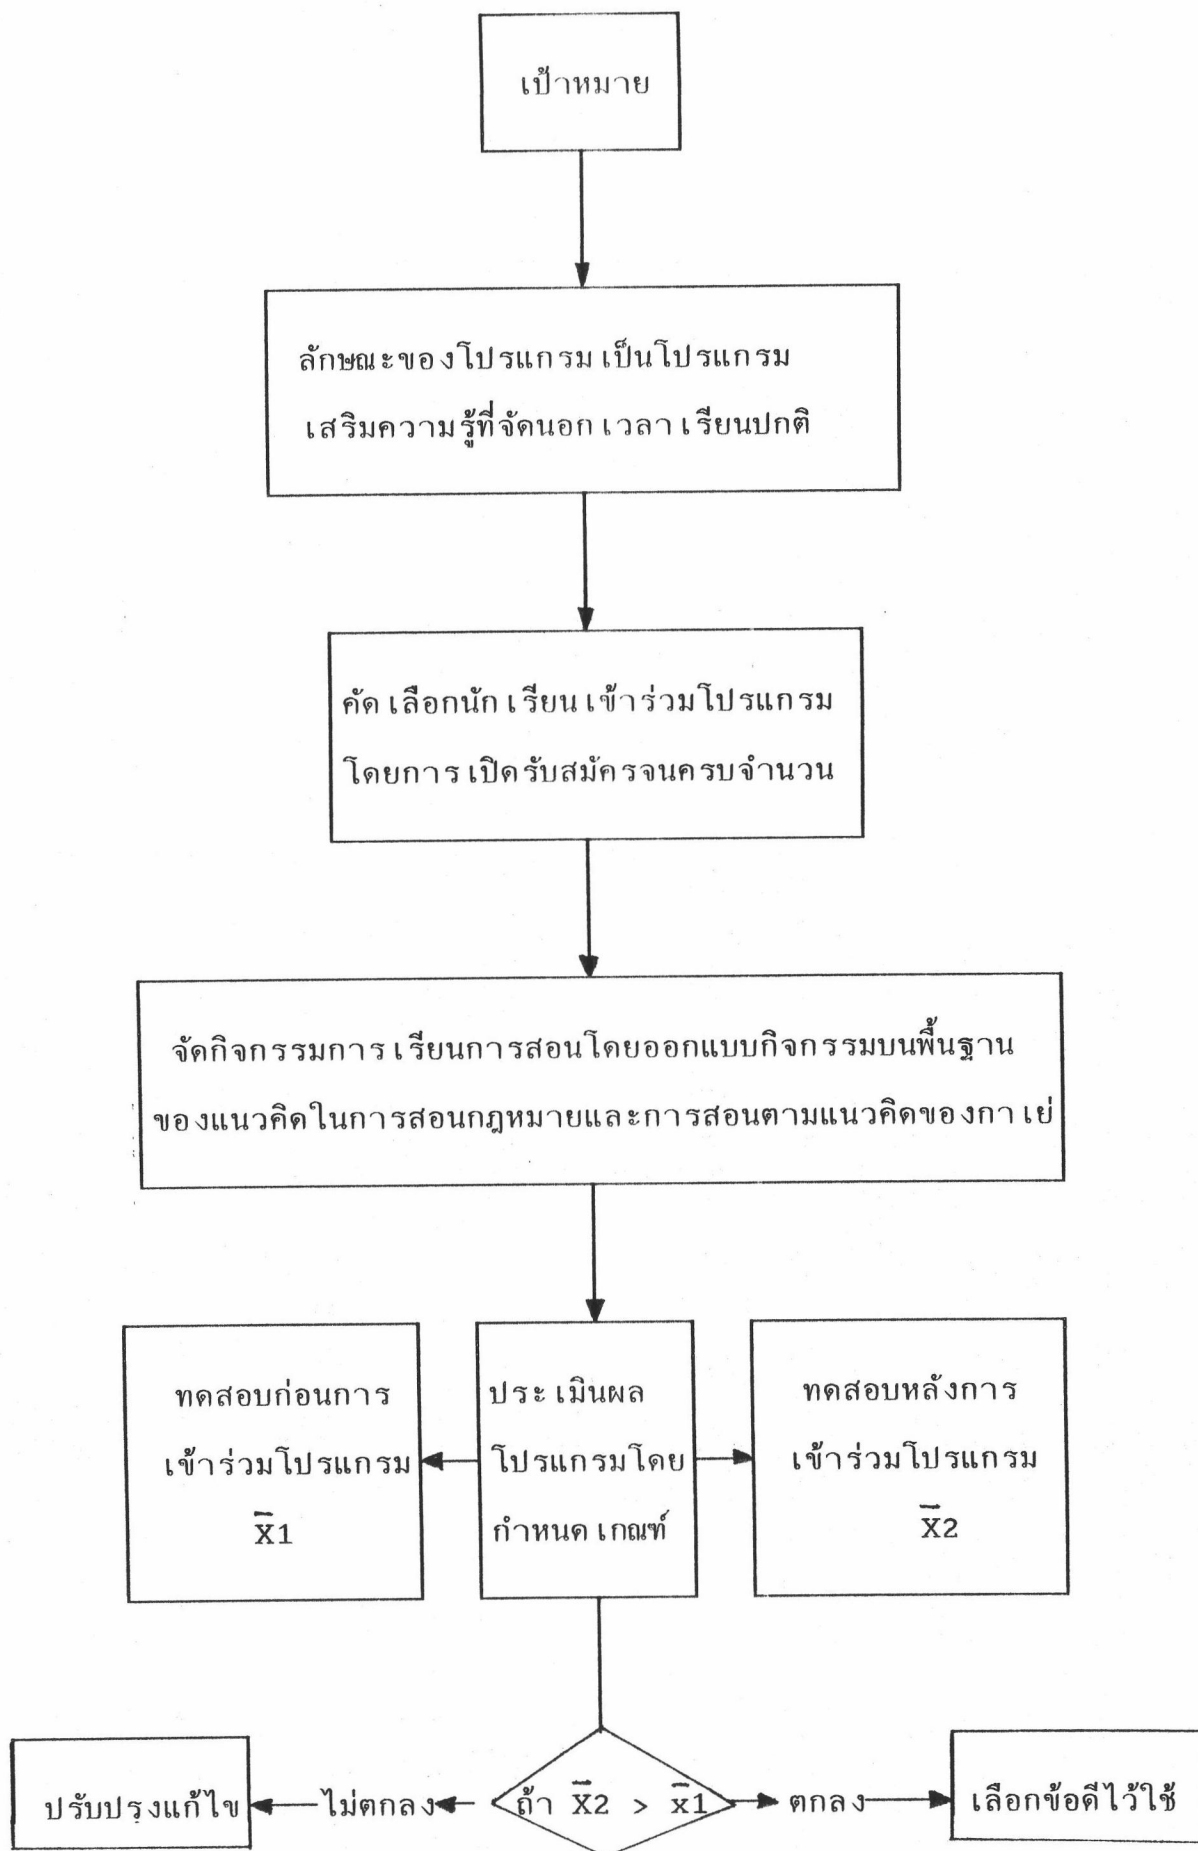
เป้าหมาย

ลักษณะของโปรแกรมเป็นโปรแกรมเสริมความรู้ที่จัดนอกเวลาเรียนปกติ

คัดเลือกนักเรียนเข้าร่วมโปรแกรมโดยการเปิดรับสมัครจนครบจำนวน

จัดกิจกรรมการเรียนการสอนโดยออกแบบกิจกรรมบนพื้นฐานของแนวคิดในการสอนกฎหมายและการสอนตามแนวคิดของกาเย่

ทดสอบก่อนการเข้าร่วมโปรแกรม $\bar{X}1$

ประเมินผลโปรแกรมโดยกำหนดเกณฑ์

ทดสอบหลังการเข้าร่วมโปรแกรม $\bar{X}2$

ปรับปรุงแก้ไข

ไม่ตกลง

ถ้า $\bar{X}2 > \bar{x}1$

ตกลง

เลือกข้อดีไว้ใช้